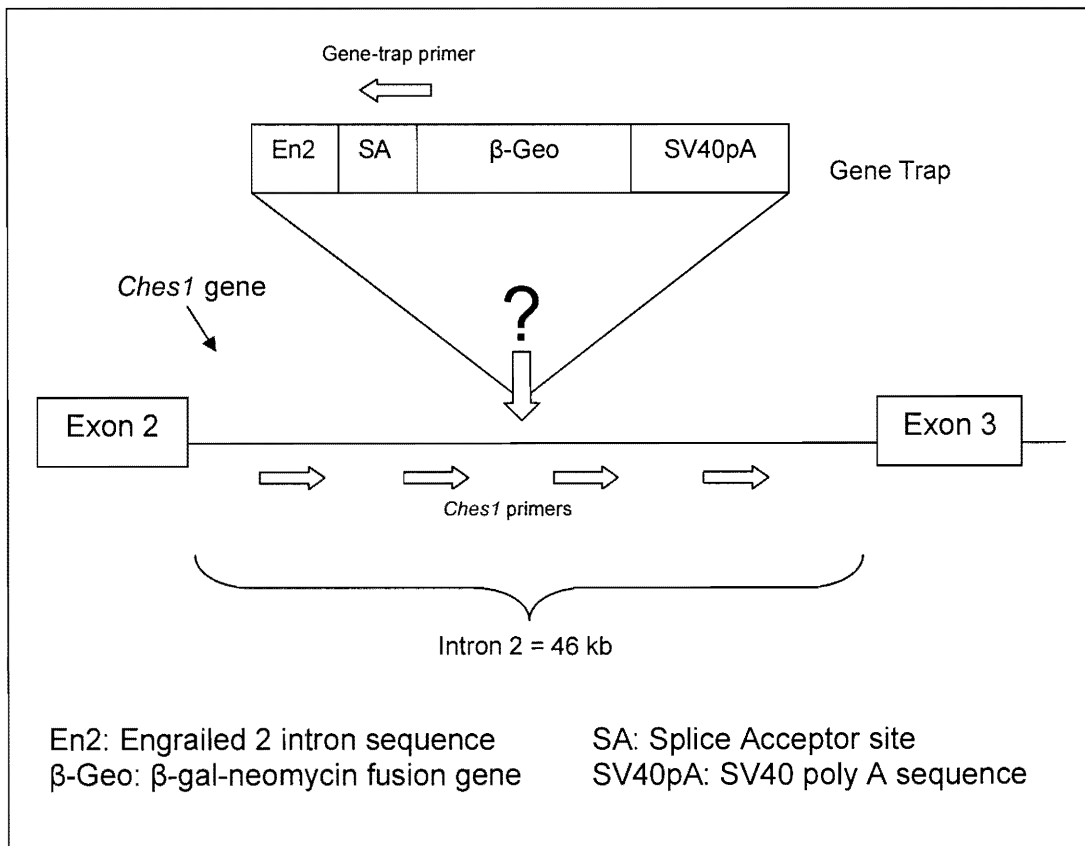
Gene-trap primer

| En2 | SA | β-Geo | SV40pA |
|---|---|---|---|

Gene Trap

Ches1 gene

?

Exon 2

Exon 3

Ches1 primers

Intron 2 = 46 kb

En2: Engrailed 2 intron sequence
β-Geo: β-gal-neomycin fusion gene

SA: Splice Acceptor site
SV40pA: SV40 poly A sequence